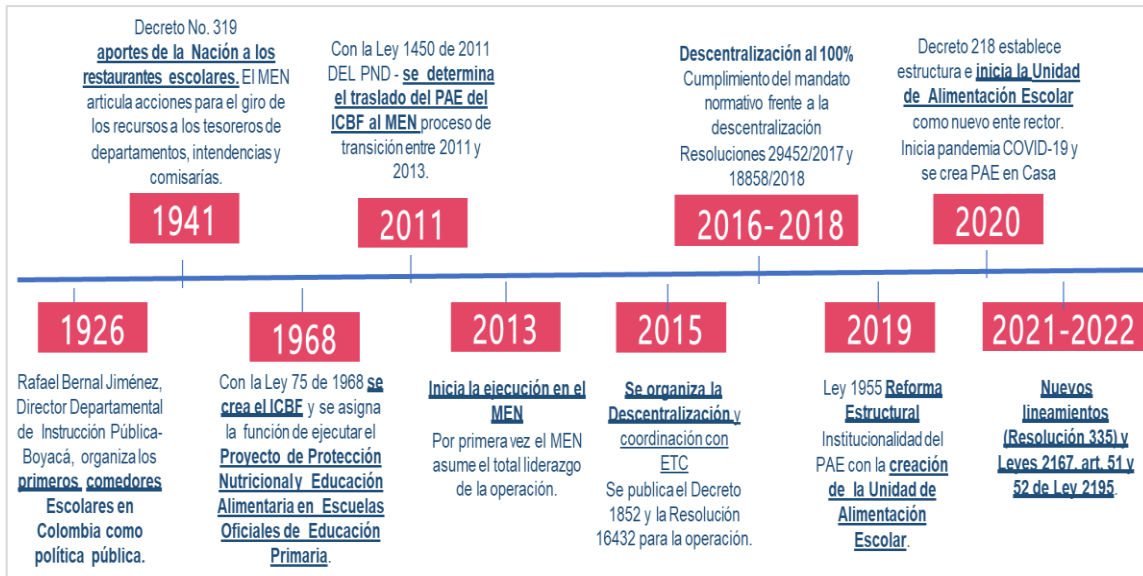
Decreto No. 319 aportes de la Nación a los restaurantes escolares. El MEN articula acciones para el giro de los recursos a los tesoreros de departamentos, intendencias y comisarías.

1941

Con la Ley 1450 de 2011 DEL PND - se determina el traslado del PAE del ICBF al MEN proceso de transición entre 2011 y 2013.

2011

Descentralización al 100% Cumplimiento del mandato normativo frente a la descentralización Resoluciones 29452/2017 y 18858/2018

2016-2018

Decreto 218 establece estructura e inicia la Unidad de Alimentación Escolar como nuevo ente rector. Inicia pandemia COVID-19 y se crea PAE en Casa

2020

1926

Rafael Bernal Jiménez, Director Departamental de Instrucción Pública-Boyacá, organiza los primeros comedores Escolares en Colombia como política pública.

1968

Con la Ley 75 de 1968 se crea el ICBF y se asigna la función de ejecutar el Proyecto de Protección Nutricional y Educación Alimentaria en Escuelas Oficiales de Educación Primaria.

2013

Inicia la ejecución en el MEN
Por primera vez el MEN asume el total liderazgo de la operación.

2015

Se organiza la Descentralización y coordinación con ETC
Se publica el Decreto 1852 y la Resolución 16432 para la operación.

2019

Ley 1955 Reforma Estructural Institucionalidad del PAE con la creación de la Unidad de Alimentación Escolar.

2021-2022

Nuevos lineamientos (Resolución 335) y Leyes 2167, art. 51 y 52 de Ley 2195.